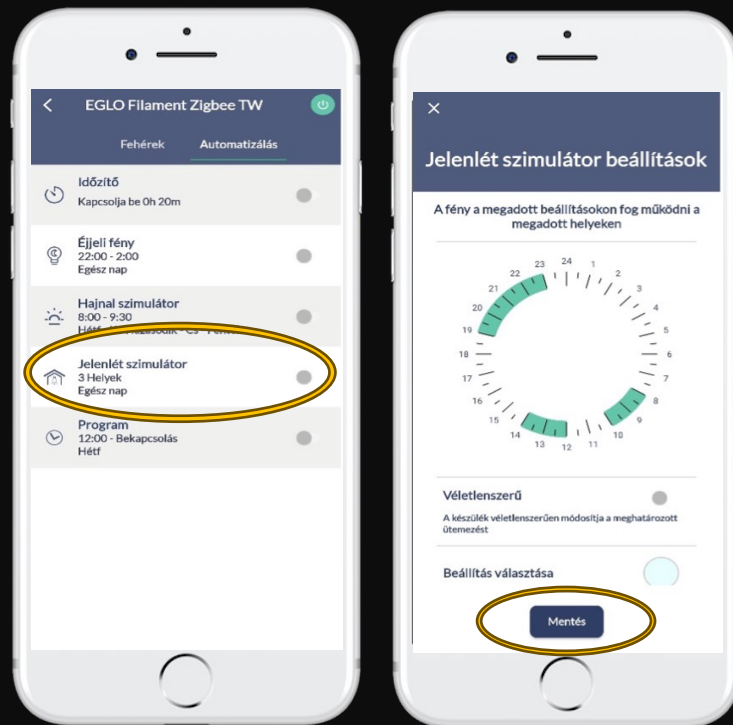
EGLO Filament Zigbee TW

Fehérek Automatizálás

Időzítő
Kapcsolja be 0h 20m

Éjjeli fény
22:00 - 2:00
Egész nap

Hajnal szimulátor
8:00 - 9:30
Hétf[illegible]

Jelenlét szimulátor
3 Helyek
Egész nap

Program
12:00 - Bekapcsolás
Hétf

Jelenlét szimulátor beállítások

A fény a megadott beállításokon fog működni a megadott helyeken

24 1 2 3 4 5 6 7 8 9 10 11 12 13 14 15 16 17 18 19 20 21 22 23

Véletlenszerű
A készülék véletlenszerűen módosítja a meghatározott ütemezést

Beállítás választása

Mentés